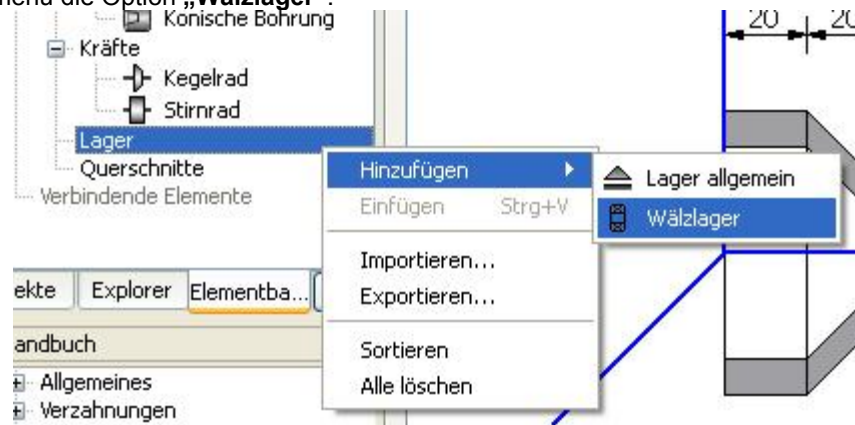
nenü die Option „Wälzlager".

Konische Bohrung

Kräfte

Kegelrad

Stirnrad

Lager

Querschnitte

Verbindende Elemente

Hinzufügen

Einfügen Strg+V

Importieren...

Exportieren...

Sortieren

Alle löschen

Lager allgemein

Wälzlager

ekte Explorer Elementba...

andbuch

Allgemeines

Verzahnungen

20 20